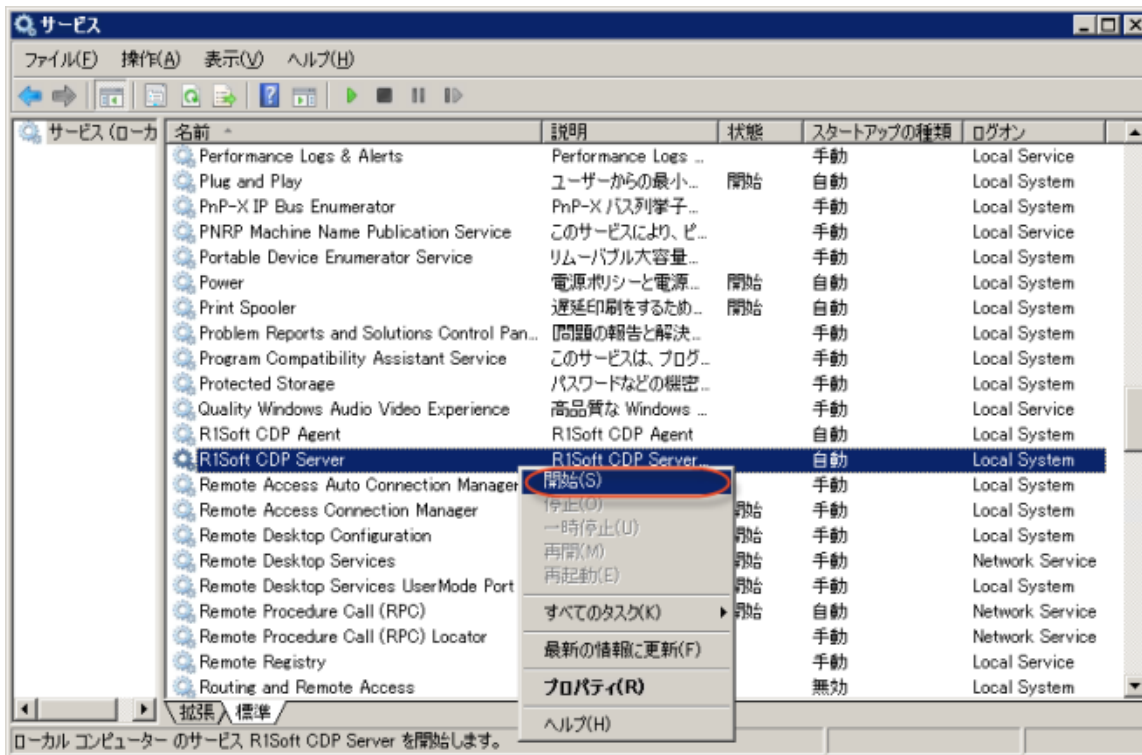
サービス

ファイル(F) 操作(A) 表示(V) ヘルプ(H)

サービス (ローカ

| 名前 | 説明 | 状態 | スタートアップの種類 | ログオン |
|---|---|---|---|---|
| Performance Logs & Alerts | Performance Logs ... | | 手動 | Local Service |
| Plug and Play | ユーザーからの最小... | 開始 | 自動 | Local System |
| PnP-X IP Bus Enumerator | PnP-X バス列挙子... | | 手動 | Local System |
| PNRP Machine Name Publication Service | このサービスにより、ピ... | | 手動 | Local Service |
| Portable Device Enumerator Service | リムーバブル大容量... | | 手動 | Local System |
| Power | 電源ポリシーと電源... | 開始 | 自動 | Local System |
| Print Spooler | 遅延印刷をするため... | 開始 | 自動 | Local System |
| Problem Reports and Solutions Control Pan... | 問題の報告と解決... | | 手動 | Local System |
| Program Compatibility Assistant Service | このサービスは、プログ... | | 手動 | Local System |
| Protected Storage | パスワードなどの機密... | | 手動 | Local System |
| Quality Windows Audio Video Experience | 高品質な Windows ... | | 手動 | Local Service |
| R1Soft CDP Agent | R1Soft CDP Agent | | 自動 | Local System |
| R1Soft CDP Server | R1Soft CDP Server... | | 自動 | Local System |
| Remote Access Auto Connection Manager | | | 手動 | Local System |
| Remote Access Connection Manager | | 開始 | 手動 | Local System |
| Remote Desktop Configuration | | 開始 | 手動 | Local System |
| Remote Desktop Services | | 開始 | 手動 | Network Service |
| Remote Desktop Services UserMode Port | | 開始 | 手動 | Local System |
| Remote Procedure Call (RPC) | | 開始 | 自動 | Network Service |
| Remote Procedure Call (RPC) Locator | | | 手動 | Network Service |
| Remote Registry | | | 手動 | Local Service |
| Routing and Remote Access | | | 無効 | Local System |

開始(S)
停止(O)
一時停止(U)
再開(M)
再起動(E)
すべてのタスク(K)
最新の情報に更新(F)
プロパティ(R)
ヘルプ(H)

拡張 標準

ローカル コンピューター のサービス R1Soft CDP Server を開始します。